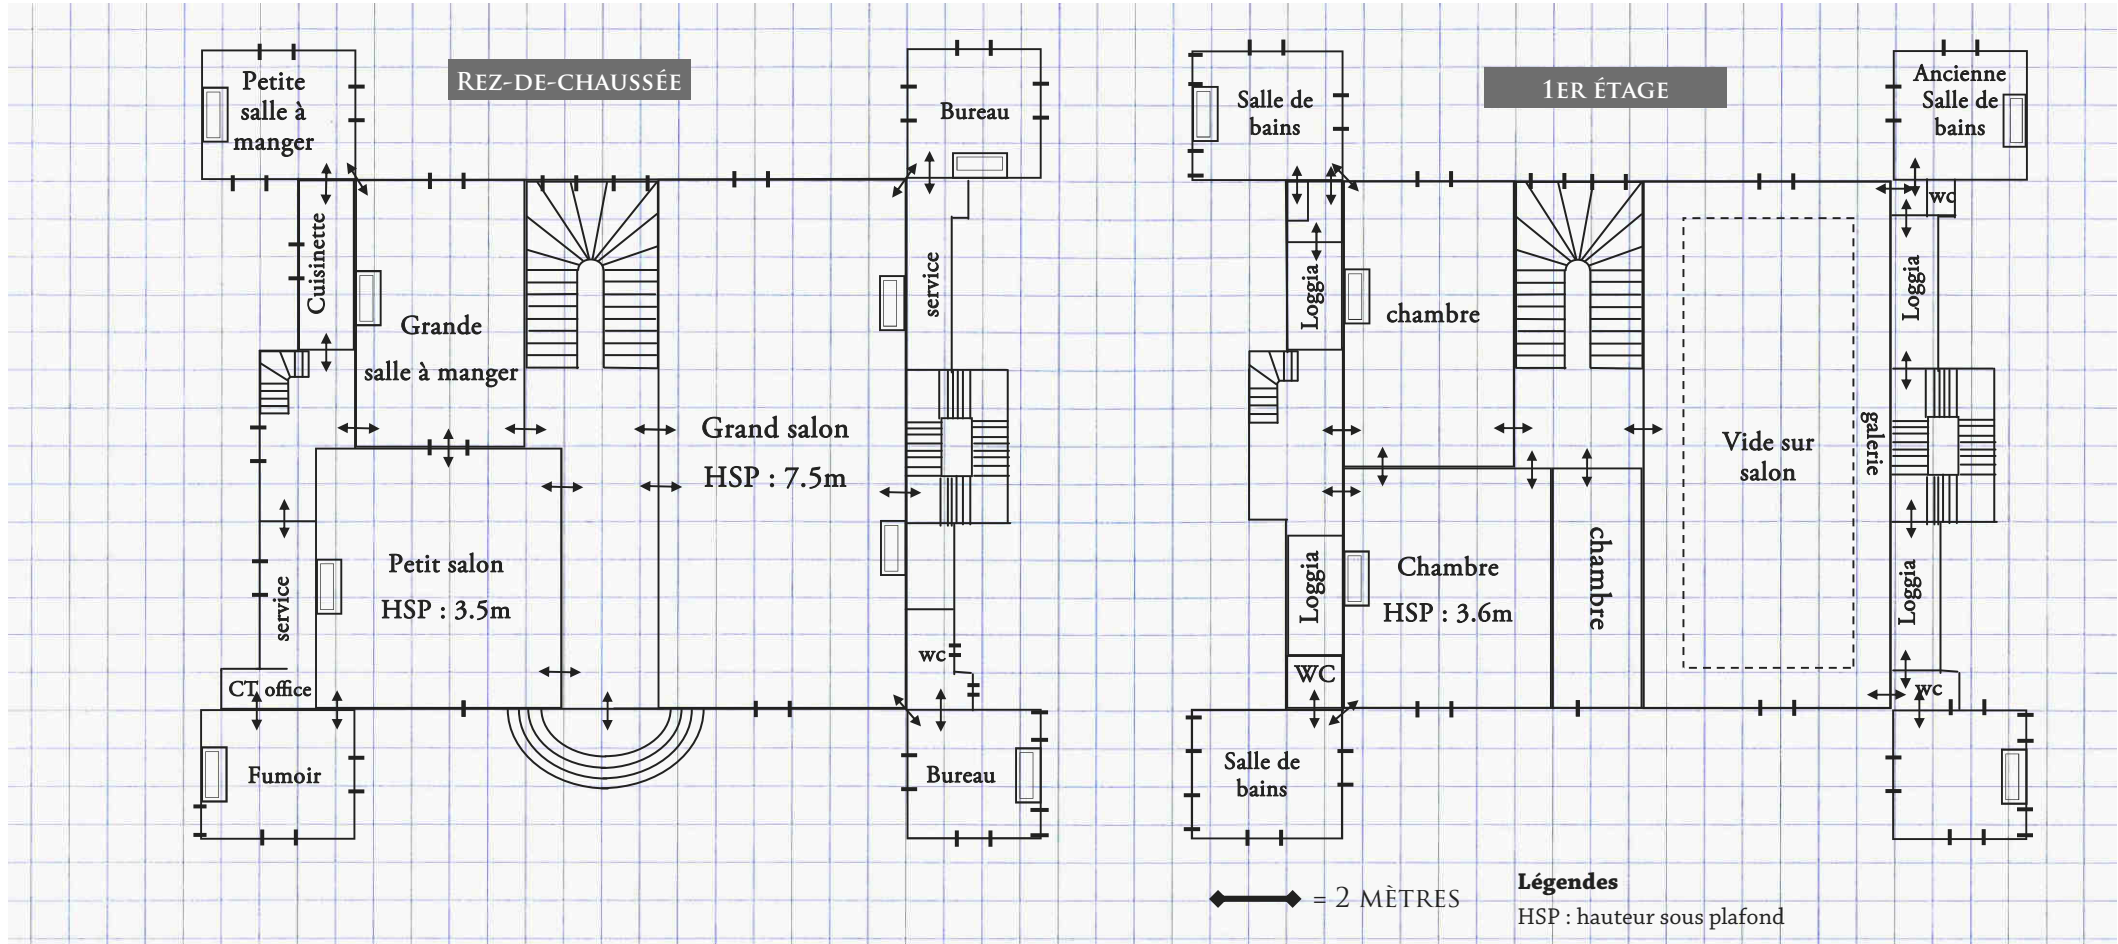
Petite salle à manger

REZ-DE-CHAUSSÉE

Bureau

Cuisinette

Grande salle à manger

service

Grand salon
HSP : 7.5m

Petit salon
HSP : 3.5m

service

wc

CT office

Fumoir

Bureau

Salle de bains

1ER ÉTAGE

Ancienne Salle de bains

wc

Loggia

chambre

Loggia

Vide sur salon

galerie

Loggia

Chambre
HSP : 3.6m

chambre

Loggia

WC

wc

Salle de bains

= 2 MÈTRES

Légendes
HSP : hauteur sous plafond